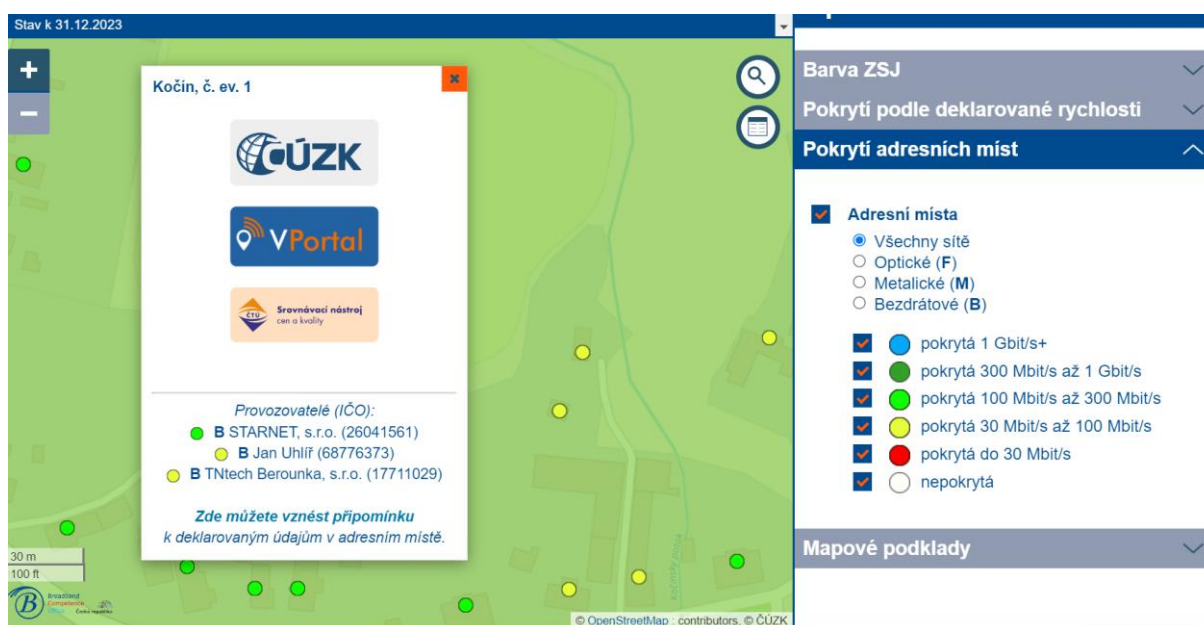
Stav k 31.12.2023

+
−

Kočín, č. ev. 1

×

ČÚZK

VPortal

ČTÚ Srovnávací nástroj cen a kvality

Provozovatelé (IČO):
B STARNET, s.r.o. (26041561)
B Jan Uhlíř (68776373)
B TNtech Berounka, s.r.o. (17711029)

Zde můžete vznést připomínku k deklarovaným údajům v adresním místě.

30 m
100 ft

Broadband Competence Office Česká republika

© OpenStreetMap contributors, © ČÚZK

Barva ZSJ
Pokrytí podle deklarované rychlosti
Pokrytí adresních míst

Adresní místa
Všechny sítě
Optické (F)
Metalické (M)
Bezdrátové (B)

pokrytá 1 Gbit/s+
pokrytá 300 Mbit/s až 1 Gbit/s
pokrytá 100 Mbit/s až 300 Mbit/s
pokrytá 30 Mbit/s až 100 Mbit/s
pokrytá do 30 Mbit/s
nepokrytá

Mapové podklady